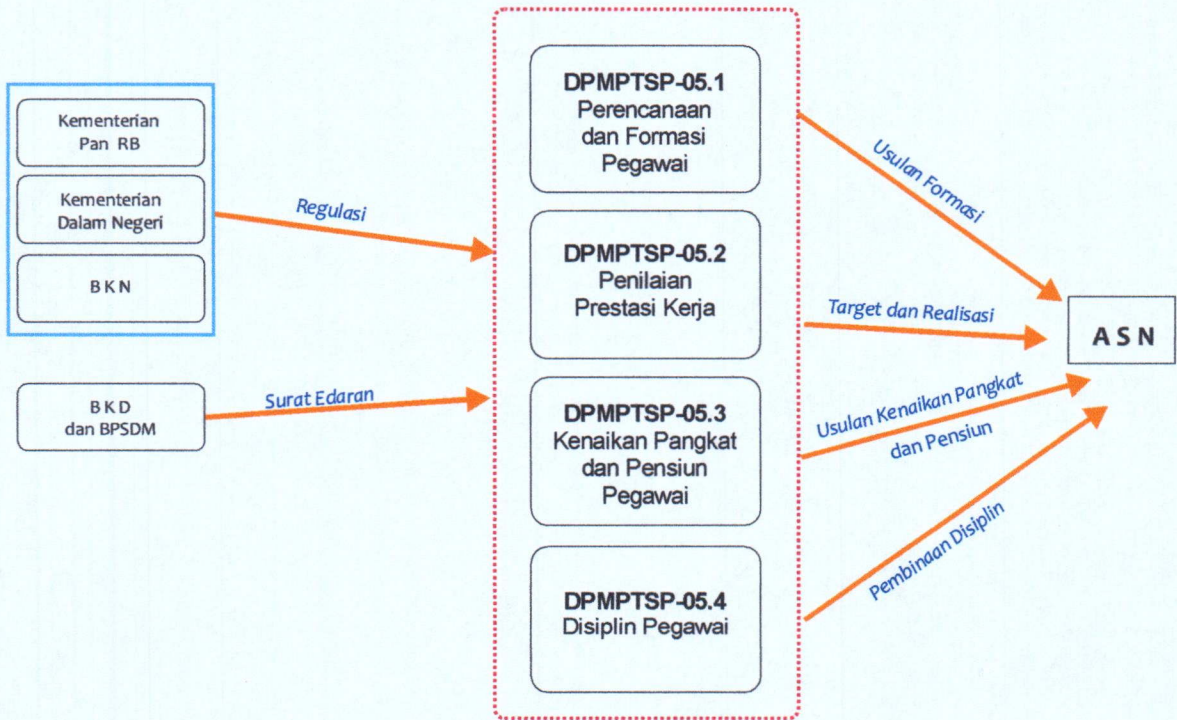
Kementerian Pan RB

Kementerian Dalam Negeri

B K N

B K D dan BPSDM

Regulasi

Surat Edaran

DPMPTSP-05.1
Perencanaan dan Formasi Pegawai

DPMPTSP-05.2
Penilaian Prestasi Kerja

DPMPTSP-05.3
Kenaikan Pangkat dan Pensiun Pegawai

DPMPTSP-05.4
Disiplin Pegawai

Usulan Formasi

Target dan Realisasi

Usulan Kenaikan Pangkat dan Pensiun

Pembinaan Disiplin

A S N